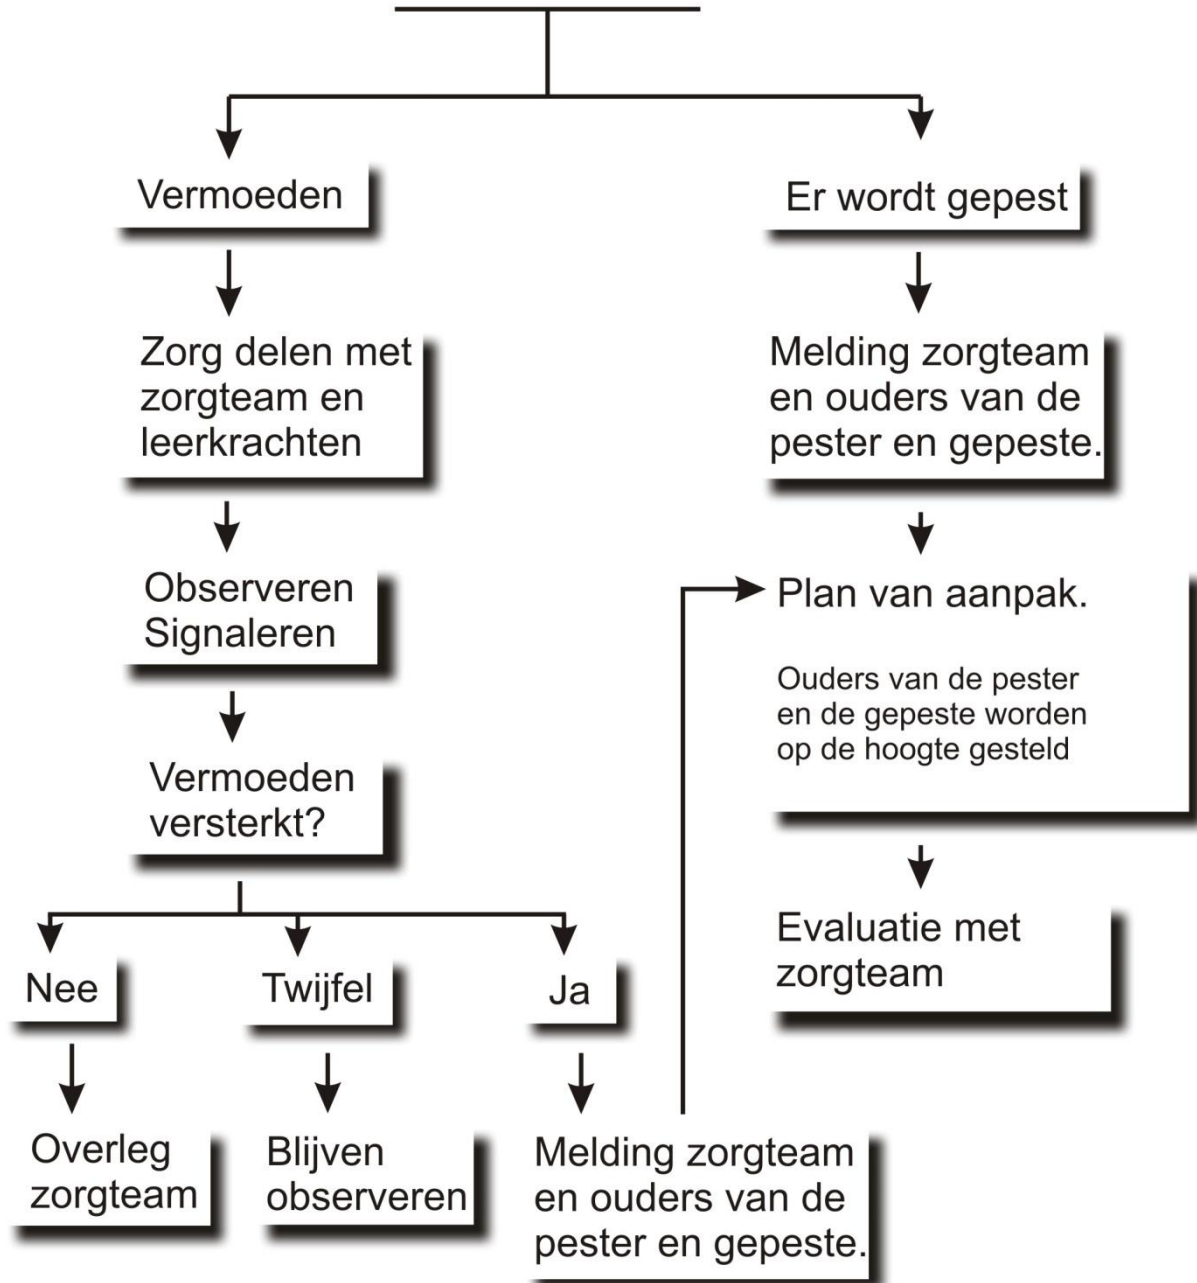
Vermoeden

Zorg delen met zorgteam en leerkrachten

Observeren
Signaleren

Vermoeden versterkt?

Nee

Overleg zorgteam

Twijfel

Blijven observeren

Ja

Melding zorgteam en ouders van de pester en gepeste.

Er wordt gepest

Melding zorgteam en ouders van de pester en gepeste.

Plan van aanpak.

Ouders van de pester en de gepeste worden op de hoogte gesteld

Evaluatie met zorgteam